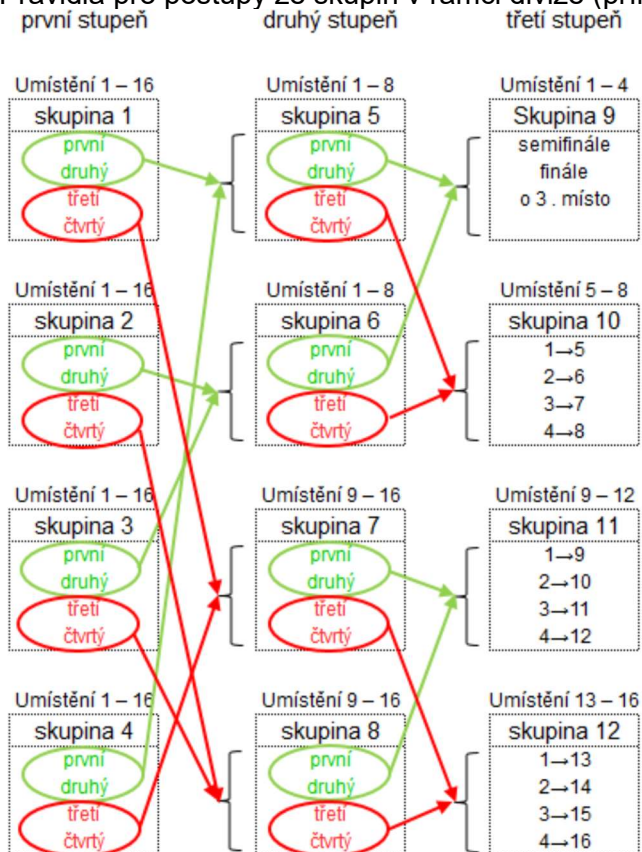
Pravidla pro postupy ze skupin v rámci divize (při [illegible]

první stupeň

druhý stupeň

třetí stupeň

Umístění 1 – 16
skupina 1
první
druhý
třetí
čtvrtý

Umístění 1 – 16
skupina 2
první
druhý
třetí
čtvrtý

Umístění 1 – 16
skupina 3
první
druhý
třetí
čtvrtý

Umístění 1 – 16
skupina 4
první
druhý
třetí
čtvrtý

Umístění 1 – 8
skupina 5
první
druhý
třetí
čtvrtý

Umístění 1 – 8
skupina 6
první
druhý
třetí
čtvrtý

Umístění 9 – 16
skupina 7
první
druhý
třetí
čtvrtý

Umístění 9 – 16
skupina 8
první
druhý
třetí
čtvrtý

Umístění 1 – 4
Skupina 9
semifinále
finále
o 3 . místo

Umístění 5 – 8
skupina 10
1→5
2→6
3→7
4→8

Umístění 9 – 12
skupina 11
1→9
2→10
3→11
4→12

Umístění 13 – 16
skupina 12
1→13
2→14
3→15
4→16